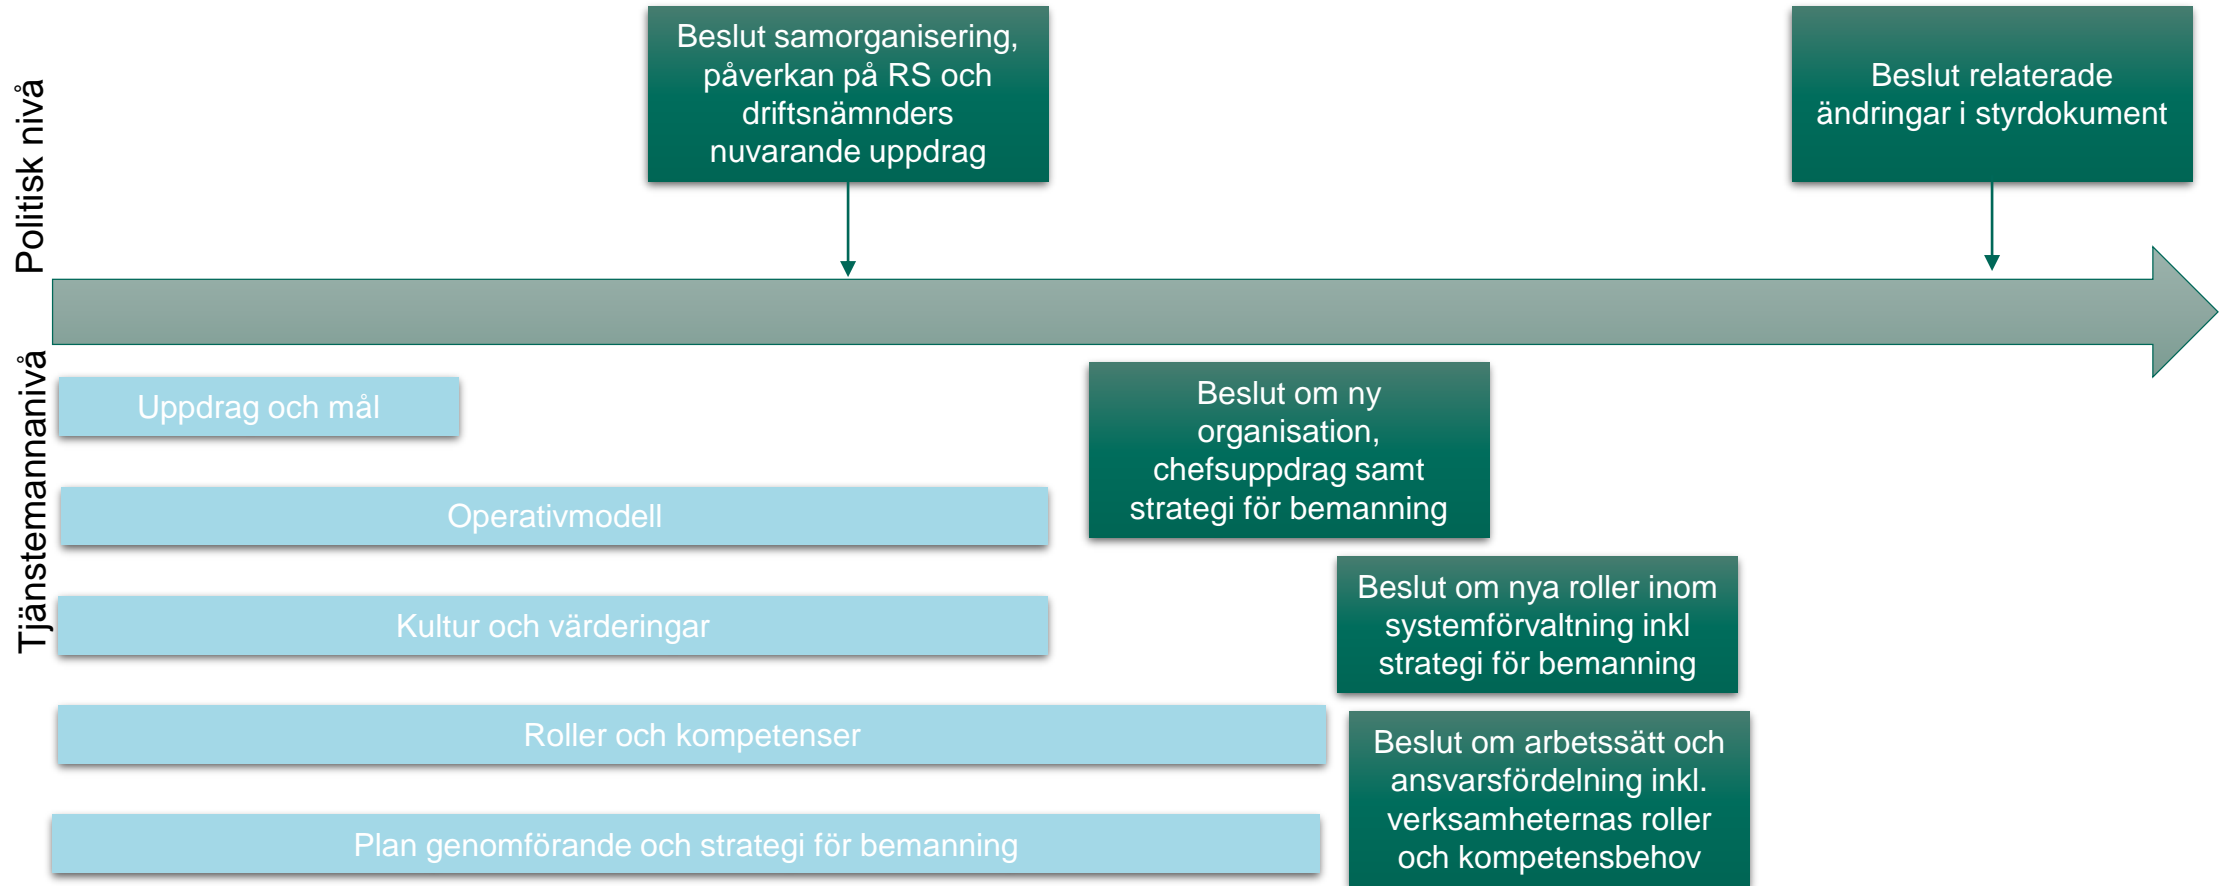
Politisk nivå

Beslut samorganisering, påverkan på RS och driftsnämnders nuvarande uppdrag

Beslut relaterade ändringar i styrdokument

Tjänstemannanivå

Uppdrag och mål

Operativmodell

Kultur och värderingar

Roller och kompetenser

Plan genomförande och strategi för bemanning

Beslut om ny organisation, chefsuppdrag samt strategi för bemanning

Beslut om nya roller inom systemförvaltning inkl strategi för bemanning

Beslut om arbetssätt och ansvarsfördelning inkl. verksamheternas roller och kompetensbehov